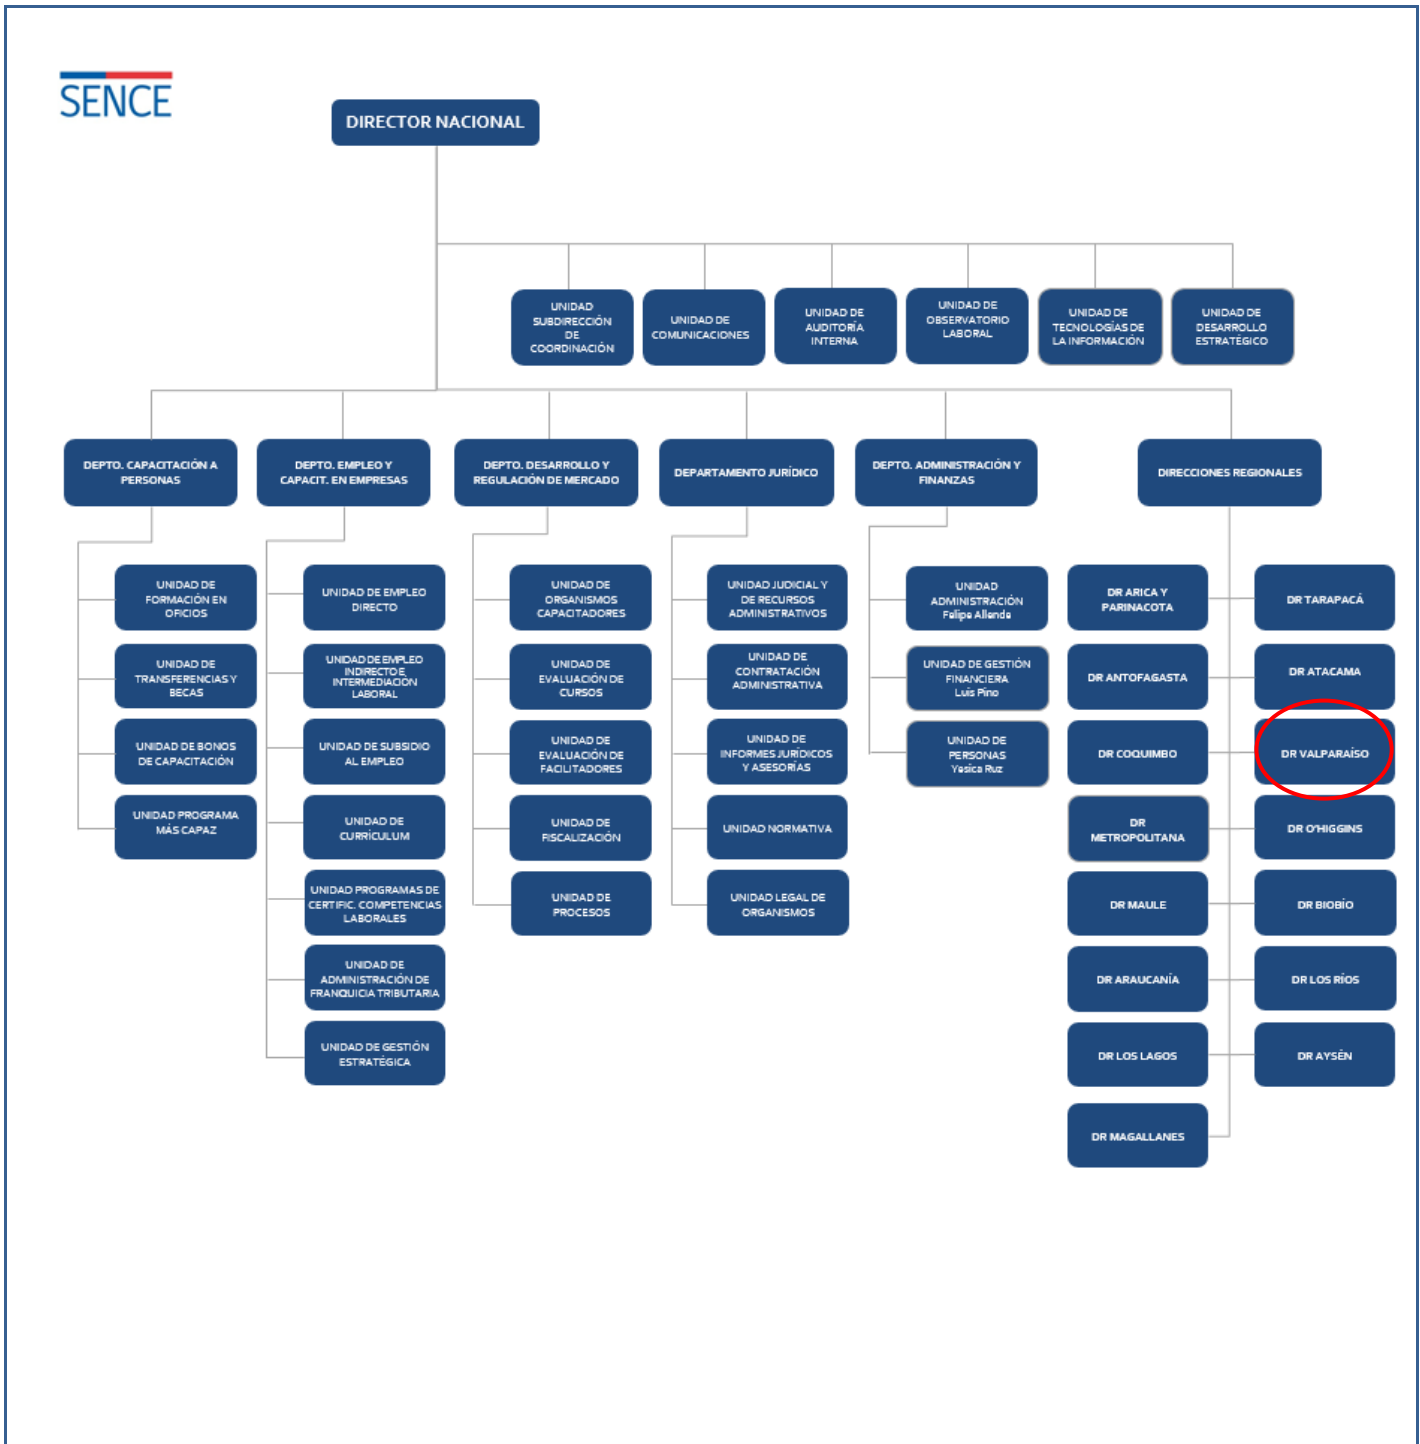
SENCE

DIRECTOR NACIONAL

UNIDAD SUBDIRECCIÓN DE COORDINACIÓN

UNIDAD DE COMUNICACIONES

UNIDAD DE AUDITORÍA INTERNA

UNIDAD DE OBSERVATORIO LABORAL

UNIDAD DE TECNOLOGÍAS DE LA INFORMACIÓN

UNIDAD DE DESARROLLO ESTRATÉGICO

DEPTO. CAPACITACIÓN A PERSONAS

DEPTO. EMPLEO Y CAPACIT. EN EMPRESAS

DEPTO. DESARROLLO Y REGULACIÓN DE MERCADO

DEPARTAMENTO JURÍDICO

DEPTO. ADMINISTRACIÓN Y FINANZAS

DIRECCIONES REGIONALES

UNIDAD DE FORMACIÓN EN OFICIOS

UNIDAD DE TRANSFERENCIAS Y BECAS

UNIDAD DE BONOS DE CAPACITACIÓN

UNIDAD PROGRAMA MÁS CAPAZ

UNIDAD DE EMPLEO DIRECTO

UNIDAD DE EMPLEO INDIRECTO E INTERMEDIACIÓN LABORAL

UNIDAD DE SUBSIDIO AL EMPLEO

UNIDAD DE CURRÍCULUM

UNIDAD PROGRAMAS DE CERTIFIC. COMPETENCIAS LABORALES

UNIDAD DE ADMINISTRACIÓN DE FRANQUICIA TRIBUTARIA

UNIDAD DE GESTIÓN ESTRATÉGICA

UNIDAD DE ORGANISMOS CAPACITADORES

UNIDAD DE EVALUACIÓN DE CURSOS

UNIDAD DE EVALUACIÓN DE FACILITADORES

UNIDAD DE FISCALIZACIÓN

UNIDAD DE PROCESOS

UNIDAD JUDICIAL Y DE RECURSOS ADMINISTRATIVOS

UNIDAD DE CONTRATACIÓN ADMINISTRATIVA

UNIDAD DE INFORMES JURÍDICOS Y ASESORÍAS

UNIDAD NORMATIVA

UNIDAD LEGAL DE ORGANISMOS

UNIDAD ADMINISTRACIÓN Felipe Allende

UNIDAD DE GESTIÓN FINANCIERA Luis Pino

UNIDAD DE PERSONAS Yesica Ruz

DR ARICA Y PARINACOTA

DR TARAPACÁ

DR ANTOFAGASTA

DR ATACAMA

DR COQUIMBO

DR VALPARAÍSO

DR METROPOLITANA

DR O'HIGGINS

DR MAULE

DR BIOBÍO

DR ARAUCANÍA

DR LOS RÍOS

DR LOS LAGOS

DR AYSÉN

DR MAGALLANES